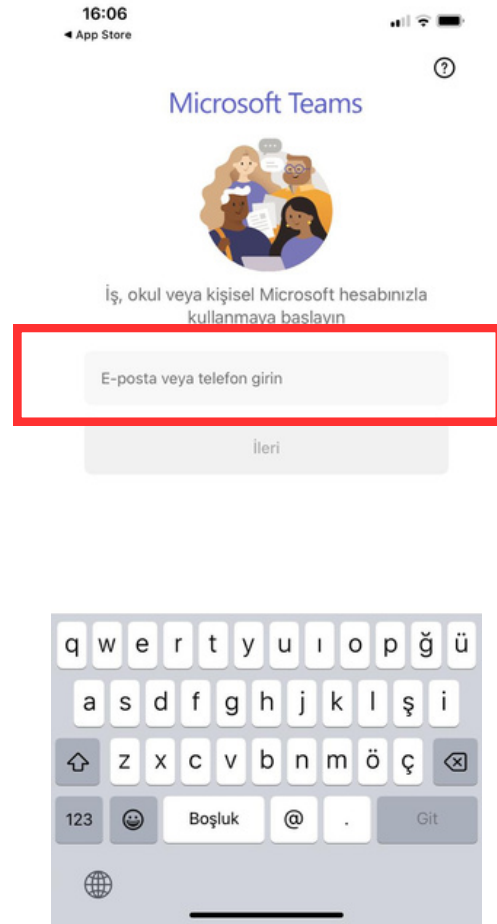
16:06
◂ App Store

?

Microsoft Teams

İş, okul veya kişisel Microsoft hesabınızla kullanmaya başlayın

E-posta veya telefon girin

İleri

q w e r t y u ı o p ğ ü
a s d f g h j k l ş i
z x c v b n m ö ç
123 Boşluk @ . Git